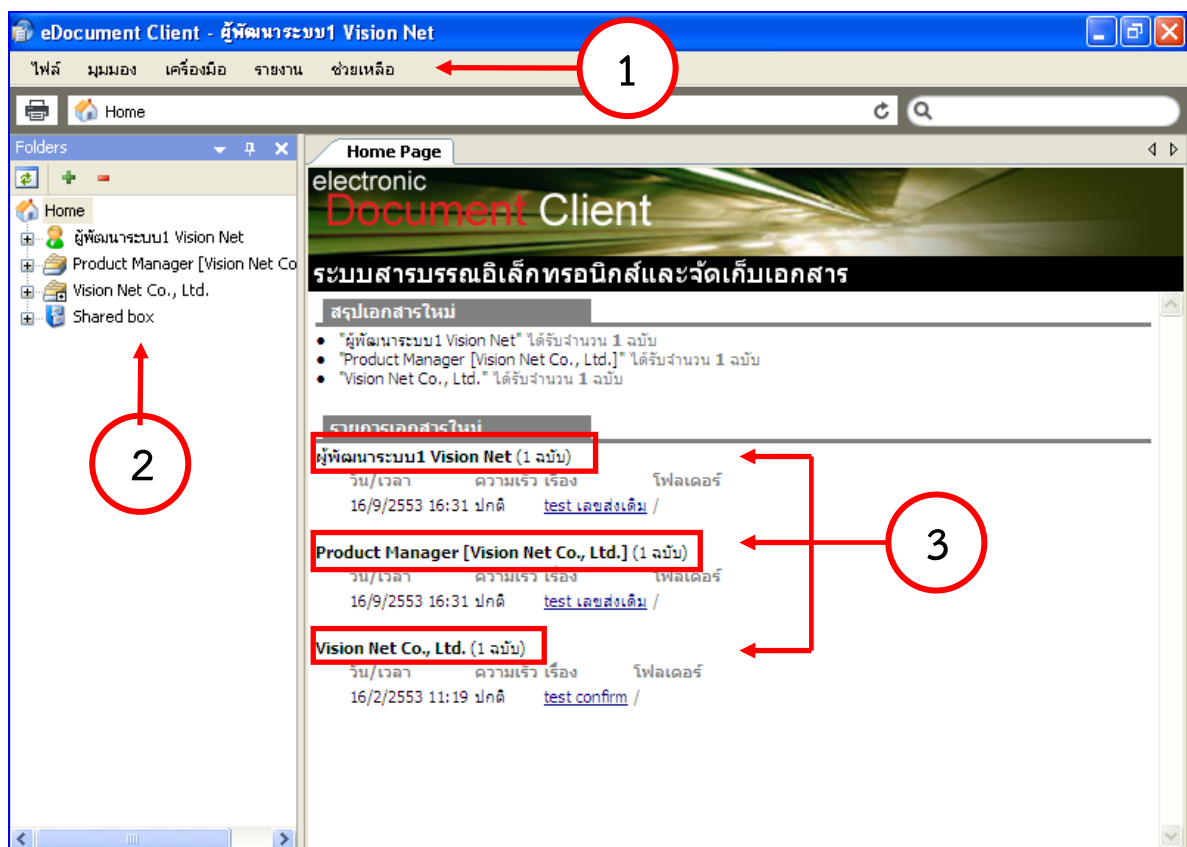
eDocument Client - ผู้พัฒนาระบบ1 Vision Net

ไฟล์ มุมมอง เครื่องมือ รายงาน ช่วยเหลือ

1

Home

Folders

Home
ผู้พัฒนาระบบ1 Vision Net
Product Manager [Vision Net Co
Vision Net Co., Ltd.
Shared box

2

Home Page

electronic
Document Client

ระบบสารบรรณอิเล็กทรอนิกส์และจัดเก็บเอกสาร

สรุปเอกสารใหม่

• "ผู้พัฒนาระบบ1 Vision Net" ได้รับจำนวน 1 ฉบับ
• "Product Manager [Vision Net Co., Ltd.]" ได้รับจำนวน 1 ฉบับ
• "Vision Net Co., Ltd." ได้รับจำนวน 1 ฉบับ

รายการเอกสารใหม่

ผู้พัฒนาระบบ1 Vision Net (1 ฉบับ)
วัน/เวลา ความเร็ว เรื่อง โฟลเดอร์
16/9/2553 16:31 ปกติ test เลขส่งเดิม /

Product Manager [Vision Net Co., Ltd.] (1 ฉบับ)
วัน/เวลา ความเร็ว เรื่อง โฟลเดอร์
16/9/2553 16:31 ปกติ test เลขส่งเดิม /

Vision Net Co., Ltd. (1 ฉบับ)
วัน/เวลา ความเร็ว เรื่อง โฟลเดอร์
16/2/2553 11:19 ปกติ test confirm /

3